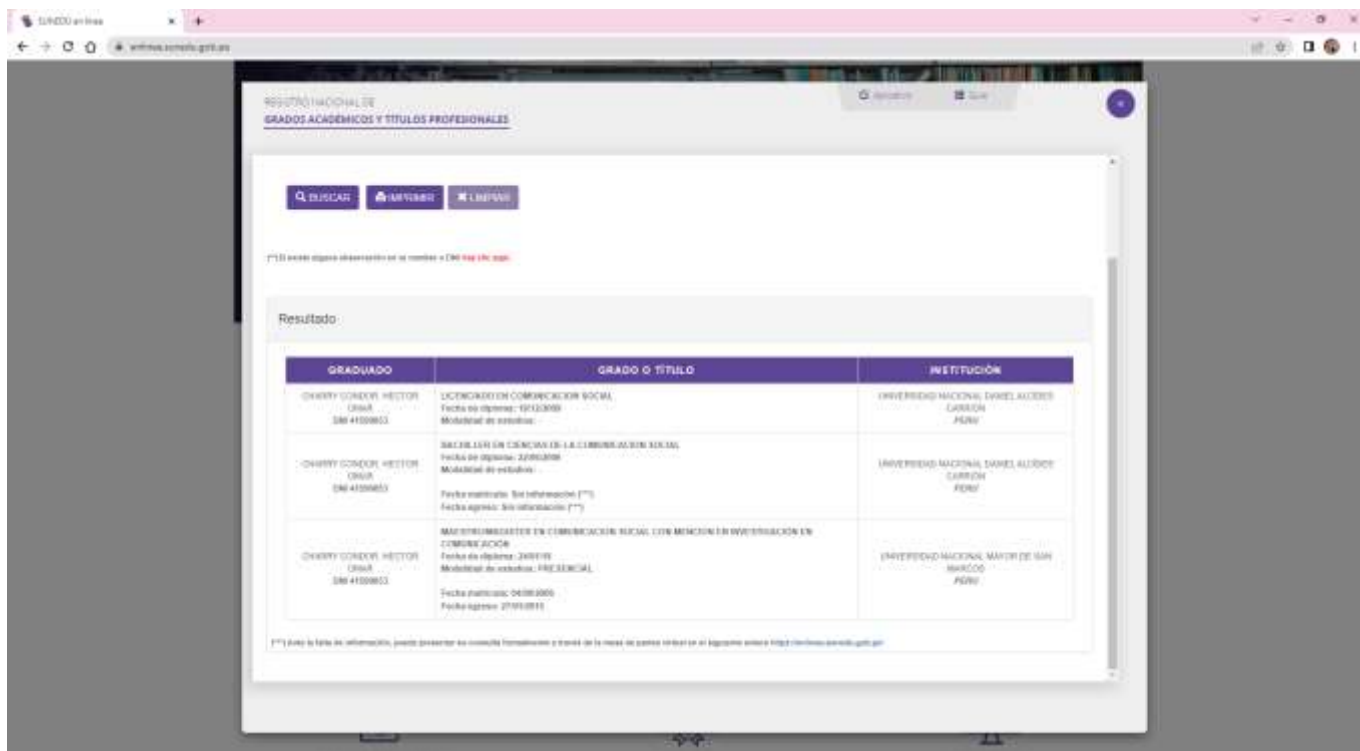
SUNEDU en línea

enlinea.sunedu.gob.pe

REGISTRO NACIONAL DE
GRADOS ACADÉMICOS Y TÍTULOS PROFESIONALES

BUSCAR IMPRIMIR LIMPIAR

(**) Si existe alguna observación en su nombre o DNI haz clic aquí

Resultado

| GRADUADO | GRADO O TÍTULO | INSTITUCIÓN |
|---|---|---|
| CHARRY CONDOR, HECTOR OMAR DNI 41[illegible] | LICENCIADO EN COMUNICACION SOCIAL Fecha de diploma: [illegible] Modalidad de estudios: - | UNIVERSIDAD NACIONAL DANIEL ALCIDES CARRION PERU |
| CHARRY CONDOR, HECTOR OMAR DNI 41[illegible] | BACHILLER EN CIENCIAS DE LA COMUNICACION SOCIAL Fecha de diploma: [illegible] Modalidad de estudios: - Fecha matrícula: Sin información (**) Fecha egreso: Sin información (**) | UNIVERSIDAD NACIONAL DANIEL ALCIDES CARRION PERU |
| CHARRY CONDOR, HECTOR OMAR DNI 41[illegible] | MAGISTER/MAGISTER EN COMUNICACION SOCIAL CON MENCION EN INVESTIGACION EN COMUNICACION Fecha de diploma: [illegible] Modalidad de estudios: PRESENCIAL Fecha matrícula: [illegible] Fecha egreso: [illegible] | UNIVERSIDAD NACIONAL MAYOR DE SAN MARCOS PERU |

(**) Ante la falta de información, puede presentar su consulta formalmente a través de la mesa de partes virtual en el siguiente enlace https://enlinea.sunedu.gob.pe/